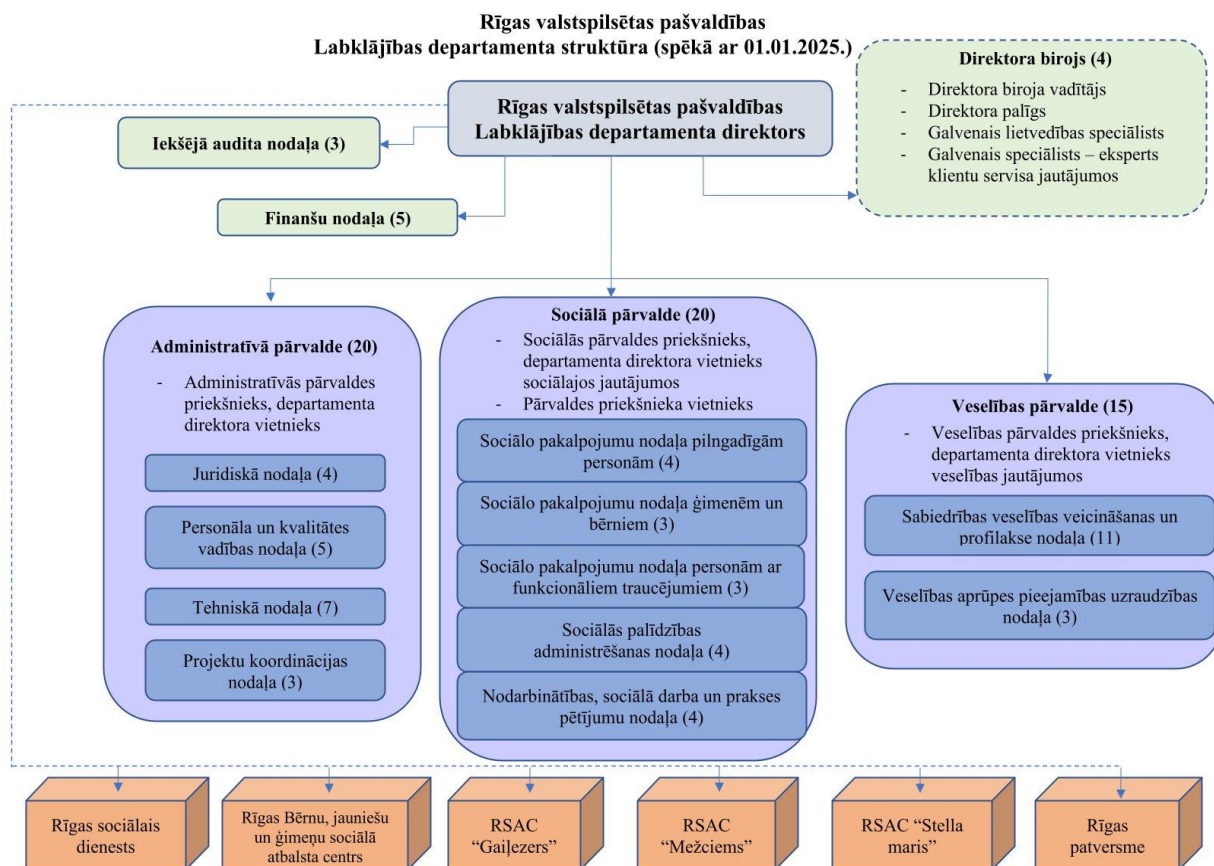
Rīgas valstspilsētas pašvaldības
Labklājības departamenta struktūra (spēkā ar 01.01.2025.)

Directora birojs (4)

- Direktora biroja vadītājs
- Direktora palīgs
- Galvenais lietvedības speciālists
- Galvenais speciālists – eksperts klientu servisa jautājumos

Rīgas valstspilsētas pašvaldības
Labklājības departamenta direktors

Iekšējā audita nodaļa (3)

Finanšu nodaļa (5)

Administratīvā pārvalde (20)

- Administratīvās pārvaldes priekšnieks, departamenta direktora vietnieks

Juridiskā nodaļa (4)

Personāla un kvalitātes vadības nodaļa (5)

Tehniskā nodaļa (7)

Projektu koordinācijas nodaļa (3)

Sociālā pārvalde (20)

- Sociālās pārvaldes priekšnieks, departamenta direktora vietnieks sociālajos jautājumos
- Pārvaldes priekšnieka vietnieks

Sociālo pakalpojumu nodaļa pilngadīgām personām (4)

Sociālo pakalpojumu nodaļa ģimenēm un bērniem (3)

Sociālo pakalpojumu nodaļa personām ar funkcionāliem traucējumiem (3)

Sociālās palīdzības administrēšanas nodaļa (4)

Nodarbinātības, sociālā darba un prakses pētījumu nodaļa (4)

Veselības pārvalde (15)

- Veselības pārvaldes priekšnieks, departamenta direktora vietnieks veselības jautājumos

Sabiedrības veselības veicināšanas un profilakse nodaļa (11)

Veselības aprūpes pieejamības uzraudzības nodaļa (3)

Rīgas sociālais dienests

Rīgas Bērnu, jauniešu un ģimeņu sociālā atbalsta centrs

RSAC "Gaiļezers"

RSAC "Mežciems"

RSAC "Stella maris"

Rīgas patversme